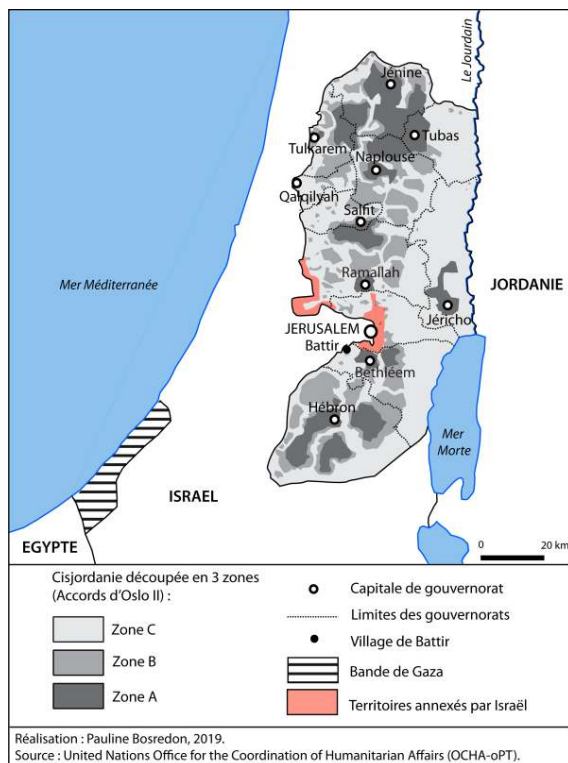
Le Jourdain

Jénine
Tubas
Tulkarem
Naplouse
Qalqilyah
Salfit
Ramallah
Jéricho
JERUSALEM
Battir
Bethléem
Hébron

Mer Méditerranée
JORDANIE
ISRAEL
EGYPTE
Mer Morte
0
20 km

Cisjordanie découpée en 3 zones (Accords d'Oslo II) :
Zone C
Zone B
Zone A
Capitale de gouvernorat
Limites des gouvernorats
Village de Battir
Bande de Gaza
Territoires annexés par Israël

Réalisation : Pauline Bosredon, 2019.
Source : United Nations Office for the Coordination of Humanitarian Affairs (OCHA-oPT).